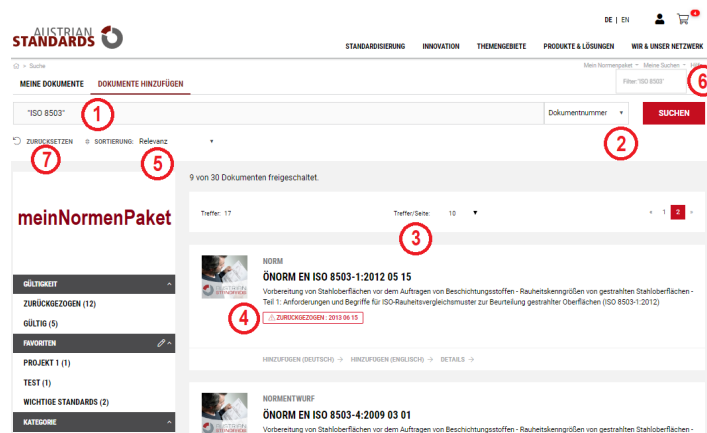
AUSTRIAN STANDARDS

DE | EN

STANDARDISIERUNG INNOVATION THEMENGEBIETE PRODUKTE & LÖSUNGEN WIR & UNSER NETZWERK

Suche

Mein Normenpaket Meine Suchen Hilfe

MEINE DOKUMENTE DOKUMENTE HINZUFÜGEN

Filter: "ISO 8503"

6

"ISO 8503"

1

Dokumentnummer

SUCHEN

2

ZURÜCKSETZEN SORTIERUNG: Relevanz

7

5

9 von 30 Dokumenten freigeschaltet.

meinNormenPaket

Treffer: 17

Treffer/Seite: 10

3

1 2

GÜLTIGKEIT

ZURÜCKGEZOGEN (12)

GÜLTIG (5)

FAVORITEN

PROJEKT 1 (1)

TEST (1)

WICHTIGE STANDARDS (2)

KATEGORIE

NORM

ÖNORM EN ISO 8503-1:2012 05 15

Vorbereitung von Stahloberflächen vor dem Auftragen von Beschichtungsstoffen - Rauheitskenngrößen von gestrahlten Stahloberflächen - Teil 1: Anforderungen und Begriffe für ISO-Rauheitsvergleichsmuster zur Beurteilung gestrahlter Oberflächen (ISO 8503-1:2012)

4

ZURÜCKGEZOGEN : 2013 06 15

HINZUFÜGEN (DEUTSCH) HINZUFÜGEN (ENGLISCH) DETAILS

NORMENTWURF

ÖNORM EN ISO 8503-4:2009 03 01

Vorbereitung von Stahloberflächen vor dem Auftragen von Beschichtungsstoffen - Rauheitskenngrößen von gestrahlten Stahloberflächen -